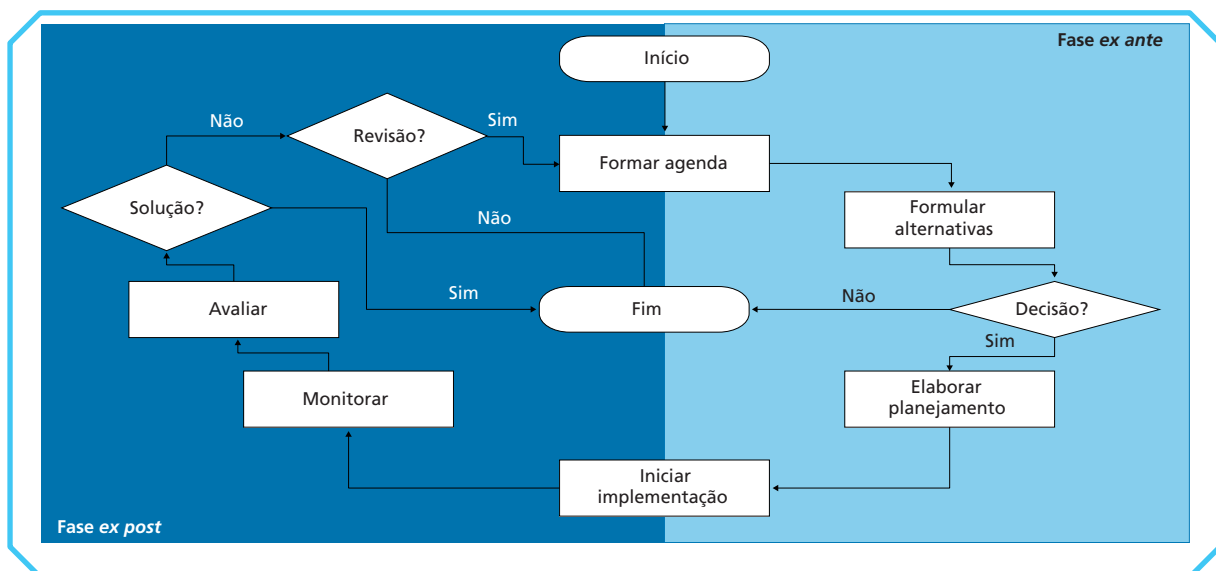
Fase *ex ante*

Início

Formar agenda

Formular alternativas

Decisão?

Não

Sim

Elaborar planejamento

Iniciar implementação

Monitorar

Avaliar

Solução?

Não

Revisão?

Sim

Não

Sim

Fim

Fase *ex post*